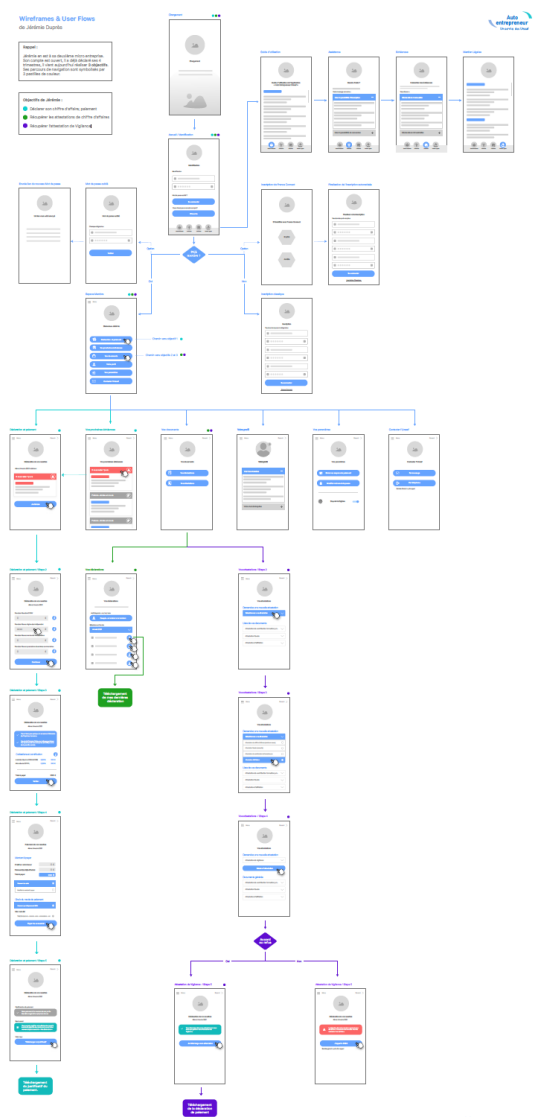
Wireframes & User Flows

de Jérémie Duprès

Rappel :

Jérémie en est à la deuxième année d'entreprise. Son compte est ouvert, il a déjà déclaré son chiffre d'affaires. Il vient aujourd'hui réaliser 3 objectifs, les parcours de navigation sont symbolisés par 3 pastilles de couleur.

Objectifs de Jérémie :

Déclarer son chiffre d'affaires, paiement

Récupérer les attestations de chiffre d'affaires

Récupérer l'attestation de Vigilance

Auto entrepreneur

Urssaf

Téléchargement du justificatif de paiement

Téléchargement de mes dernières déclarations

Téléchargement de la déclaration de paiement

Accord ?

Oui

Non

Oui

Non